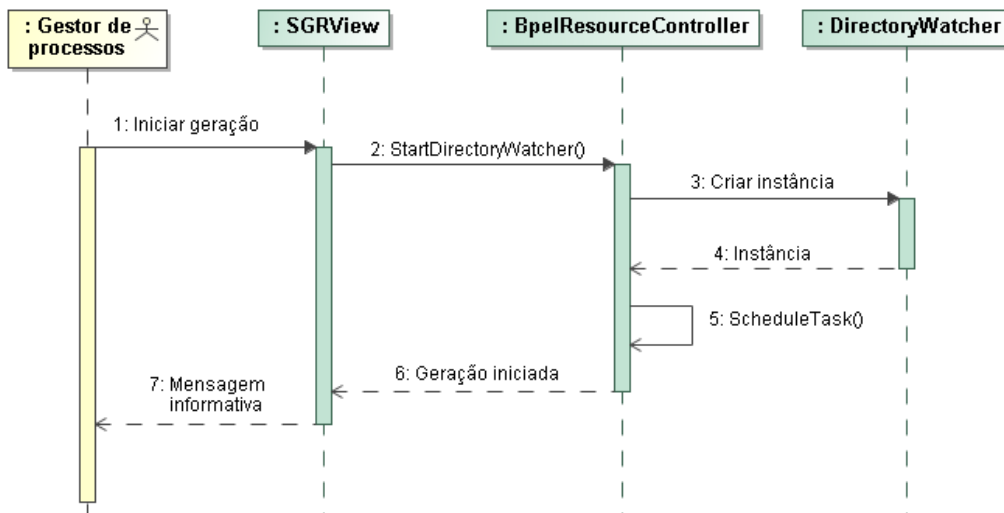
: Gestor de processos

: SGRView

: BpelResourceController

: DirectoryWatcher

1: Iniciar geração

2: StartDirectoryWatcher()

3: Criar instância

4: Instância

5: ScheduleTask()

6: Geração iniciada

7: Mensagem informativa